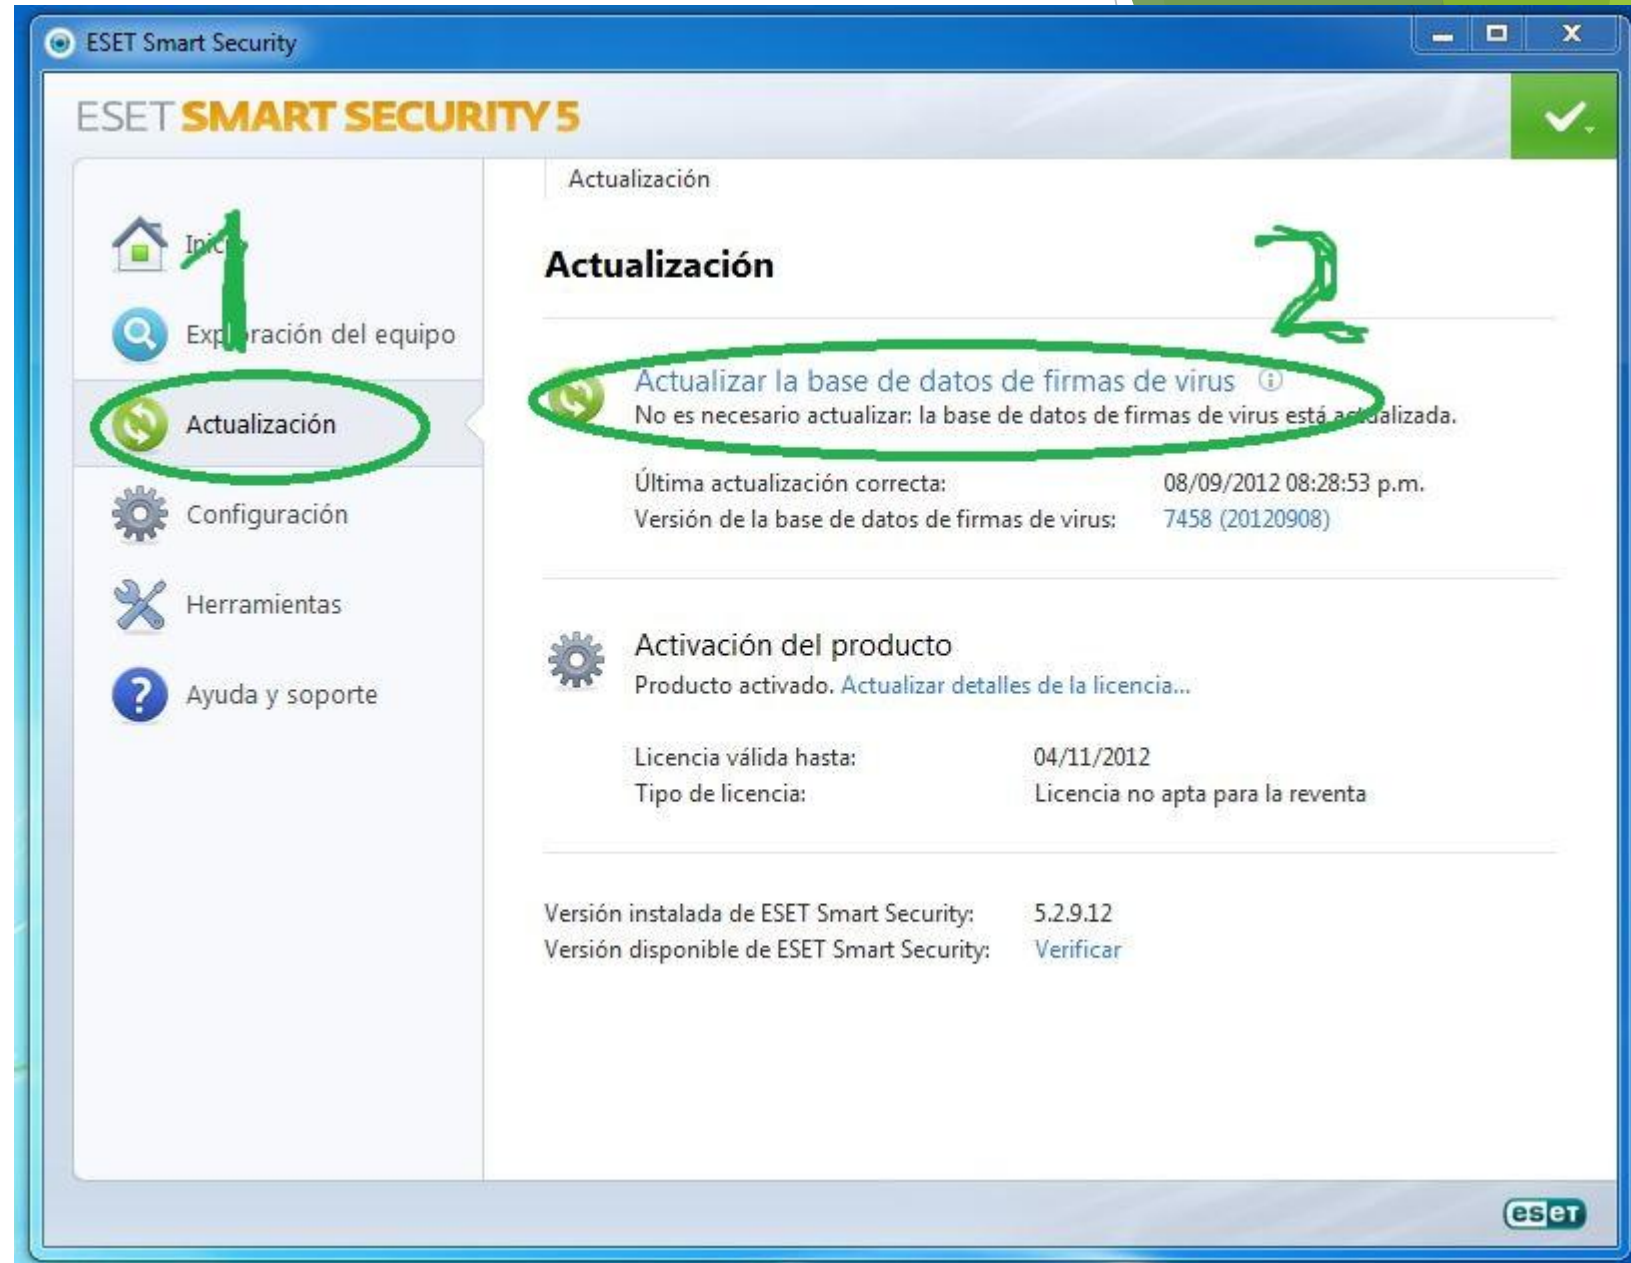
ESET Smart Security

ESET SMART SECURITY 5

Inicio
Exploración del equipo
Actualización
Configuración
Herramientas
Ayuda y soporte

1

Actualización

Actualización

2

Actualizar la base de datos de firmas de virus
No es necesario actualizar: la base de datos de firmas de virus está actualizada.

Última actualización correcta: 08/09/2012 08:28:53 p.m.
Versión de la base de datos de firmas de virus: 7458 (20120908)

Activación del producto
Producto activado. Actualizar detalles de la licencia...

Licencia válida hasta: 04/11/2012
Tipo de licencia: Licencia no apta para la reventa

Versión instalada de ESET Smart Security: 5.2.9.12
Versión disponible de ESET Smart Security: Verificar

eset